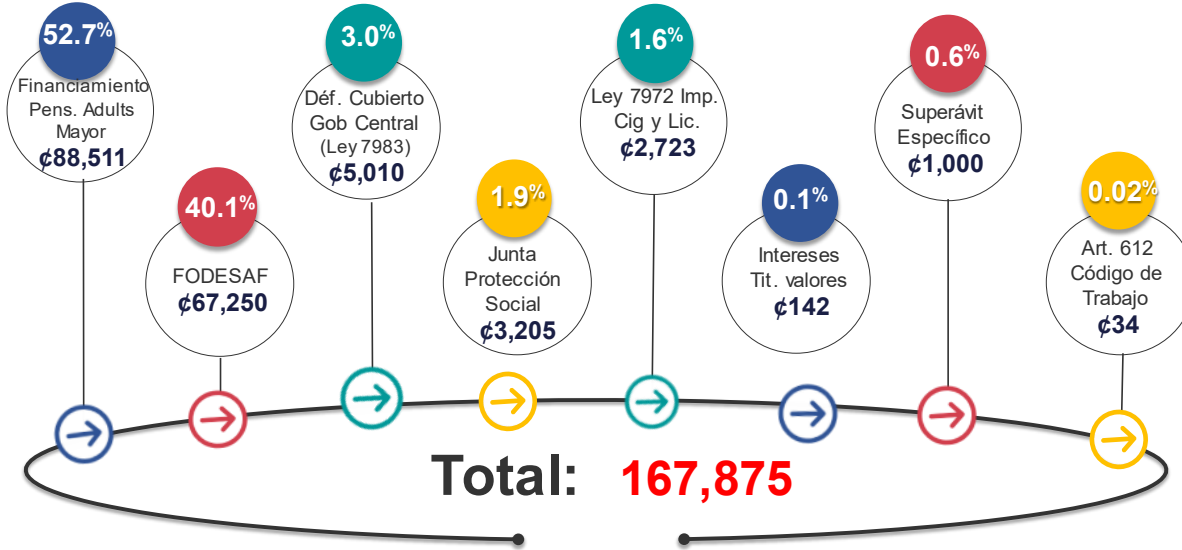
52.7%
Financiamiento Pens. Adults Mayor
¢88,511

40.1%
FODESAF
¢67,250

3.0%
Déf. Cubierto Gob Central (Ley 7983)
¢5,010

1.9%
Junta Protección Social
¢3,205

1.6%
Ley 7972 Imp. Cig y Lic.
¢2,723

0.1%
Intereses Tit. valores
¢142

0.6%
Superávit Específico
¢1,000

0.02%
Art. 612 Código de Trabajo
¢34

Total: 167,875